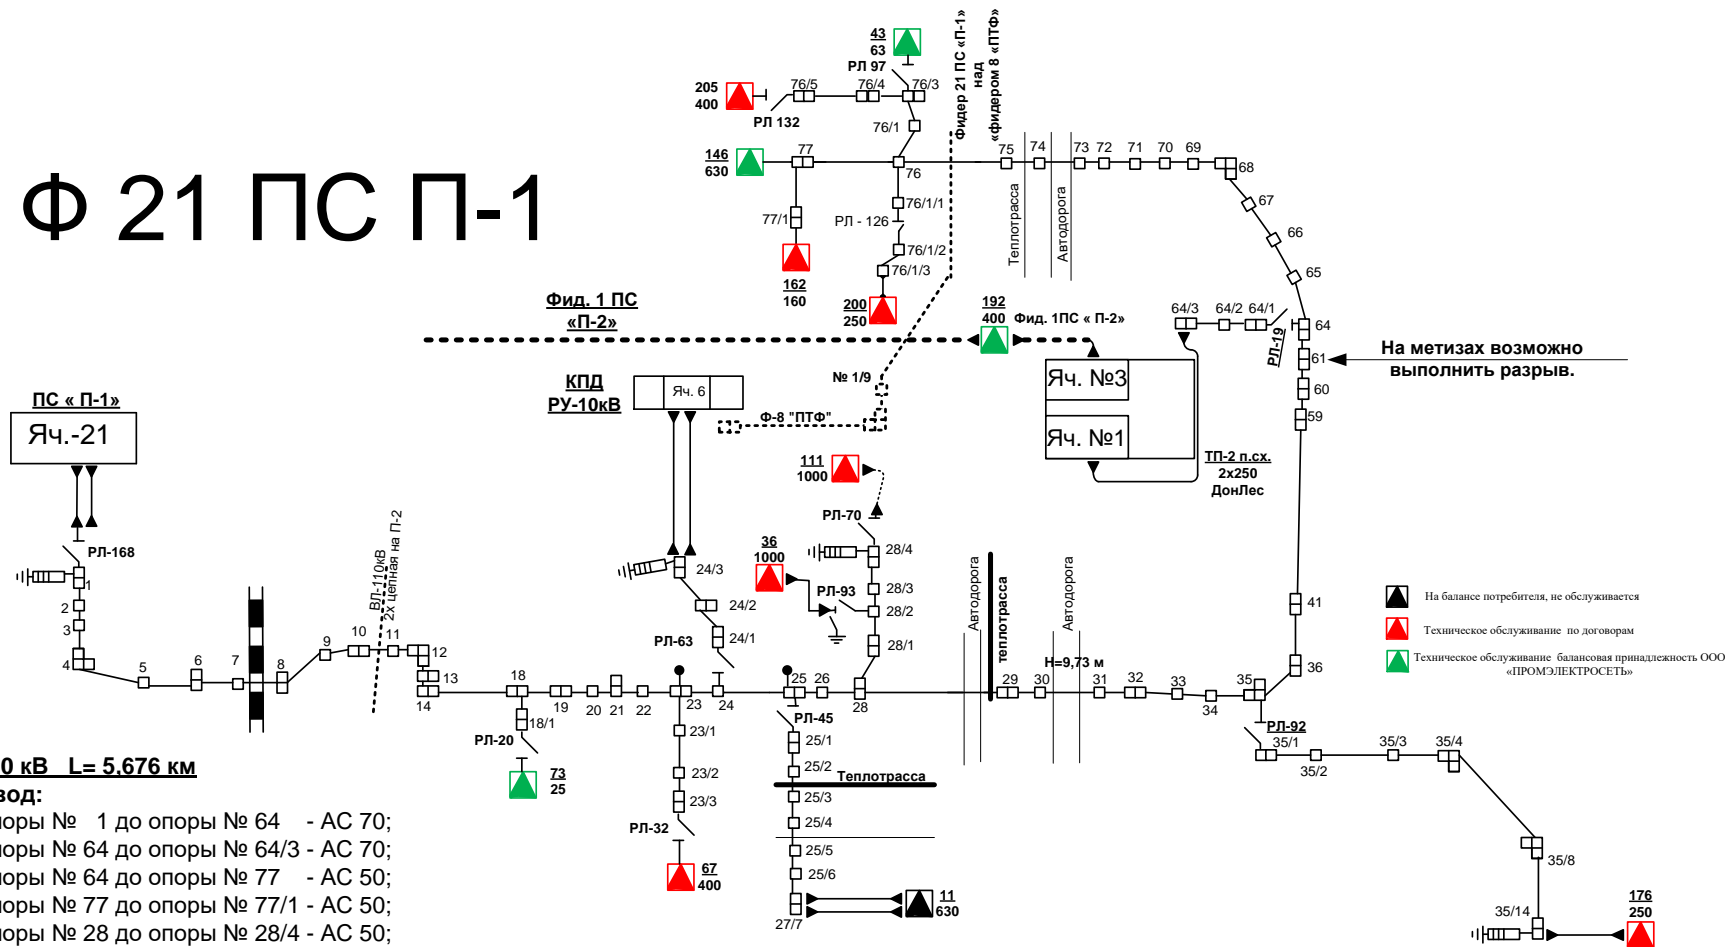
Ф 21 ПС П-1

ПС « П-1»
Яч.-21

РЛ-168

1 2 3 4 5 6 7 8 9 10 11 12 13 14

ВЛ-110кВ 2х цепная на П-2

18 18/1 19 20 21 22 23 24 25 26 28 29 30 31 32 33 34 35

РЛ-20
73
25

23/1 23/2 23/3
РЛ-32
67
400

24/1 24/2 24/3
РЛ-63

КПД
РУ-10кВ
Яч. 6

Фид. 1 ПС
«П-2»

№ 1/9
Ф-8 "ПТФ"

111
1000

РЛ-70
28/4 28/3 28/2 28/1
РЛ-93
36
1000

РЛ-45
25/1 25/2 25/3 25/4 25/5 25/6 27/7
Теплотрасса
11
630

Автодорога
теплотрасса
Автодорога
Н=9,73 м

РЛ-92
35/1 35/2 35/3 35/4 35/8 35/14
176
250

41 36 59 60 61 64 65 66 67 68
РЛ-19
64/3 64/2 64/1

На метизах возможно выполнить разрыв.

Яч. №3
Яч. №1
ТП-2 п.сх.
2х250
ДонЛес

192
400 Фид. 1ПС « П-2»

200
250

162
160

77/1
77
146
630

76 76/1 76/1/1 76/1/2 76/1/3
РЛ - 126
76/3 76/4 76/5
РЛ 97
43
63
205
400
РЛ 132

Фидер 21 ПС «П-1» над «фидером 8 «ПТФ»

75 74 73 72 71 70 69
Теплотрасса
Автодорога

На балансе потребителя, не обслуживается
Техническое обслуживание по договорам
Техническое обслуживание балансовая принадлежность ООО «ПРОМЭЛЕКТРОСЕТЬ»

0 кВ L= 5,676 км
вод:
оры № 1 до опоры № 64 - АС 70;
оры № 64 до опоры № 64/3 - АС 70;
оры № 64 до опоры № 77 - АС 50;
оры № 77 до опоры № 77/1 - АС 50;
оры № 28 до опоры № 28/4 - АС 50;